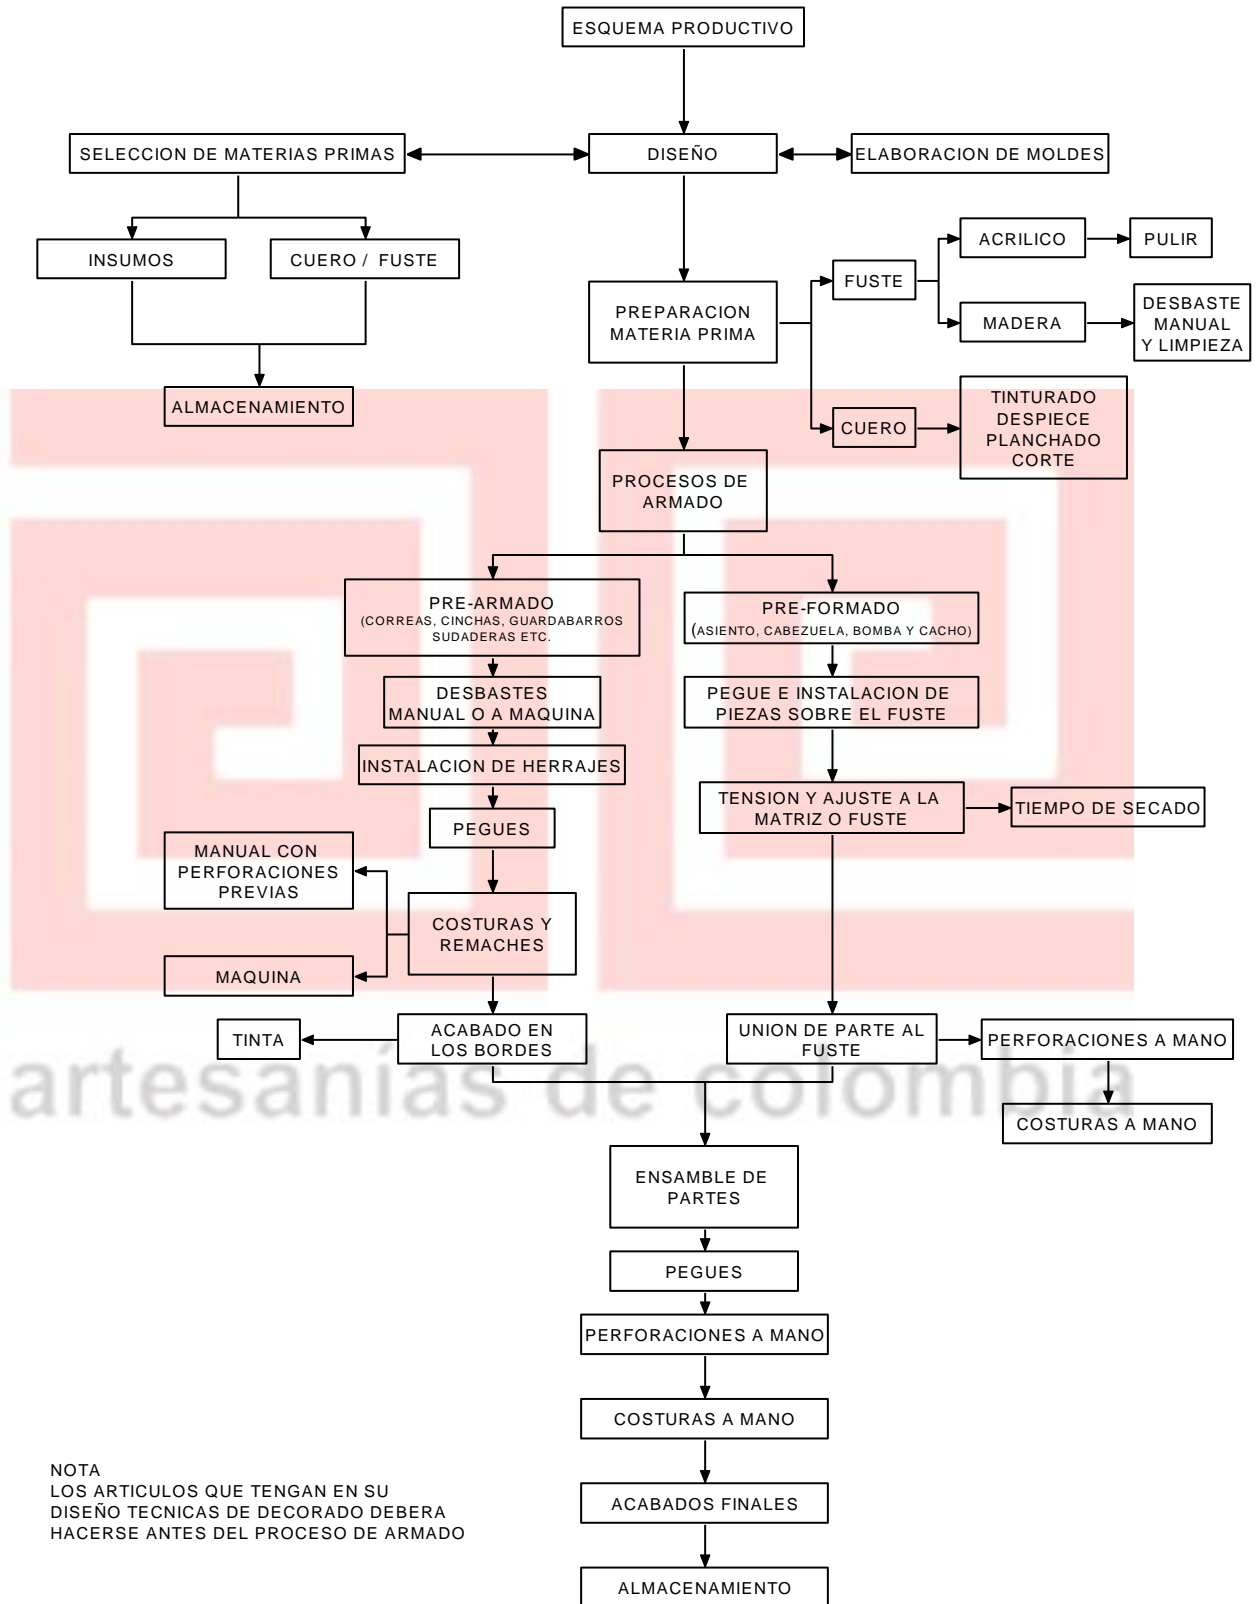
ESQUEMA PRODUCTIVO

SELECCION DE MATERIAS PRIMAS

DISEÑO

ELABORACION DE MOLDES

INSUMOS

CUERO / FUSTE

ALMACENAMIENTO

PREPARACION MATERIA PRIMA

FUSTE

ACRILICO

PULIR

MADERA

DESBASTE MANUAL Y LIMPIEZA

CUERO

TINTURADO DESPIECE PLANCHADO CORTE

PROCESOS DE ARMADO

PRE-ARMADO (CORREAS, CINCHAS, GUARDABARROS SUDADERAS ETC.

PRE-FORMADO (ASIENTO, CABEZUELA, BOMBA Y CACHO)

DESBASTES MANUAL O A MAQUINA

PEGUE E INSTALACION DE PIEZAS SOBRE EL FUSTE

INSTALACION DE HERRAJES

TENSION Y AJUSTE A LA MATRIZ O FUSTE

TIEMPO DE SECADO

PEGUES

MANUAL CON PERFORACIONES PREVIAS

COSTURAS Y REMACHES

MAQUINA

TINTA

ACABADO EN LOS BORDES

UNION DE PARTE AL FUSTE

PERFORACIONES A MANO

artesanias de colombia

COSTURAS A MANO

ENSAMBLE DE PARTES

PEGUES

PERFORACIONES A MANO

COSTURAS A MANO

NOTA
LOS ARTICULOS QUE TENGAN EN SU DISEÑO TECNICAS DE DECORADO DEBERA HACERSE ANTES DEL PROCESO DE ARMADO

ACABADOS FINALES

ALMACENAMIENTO